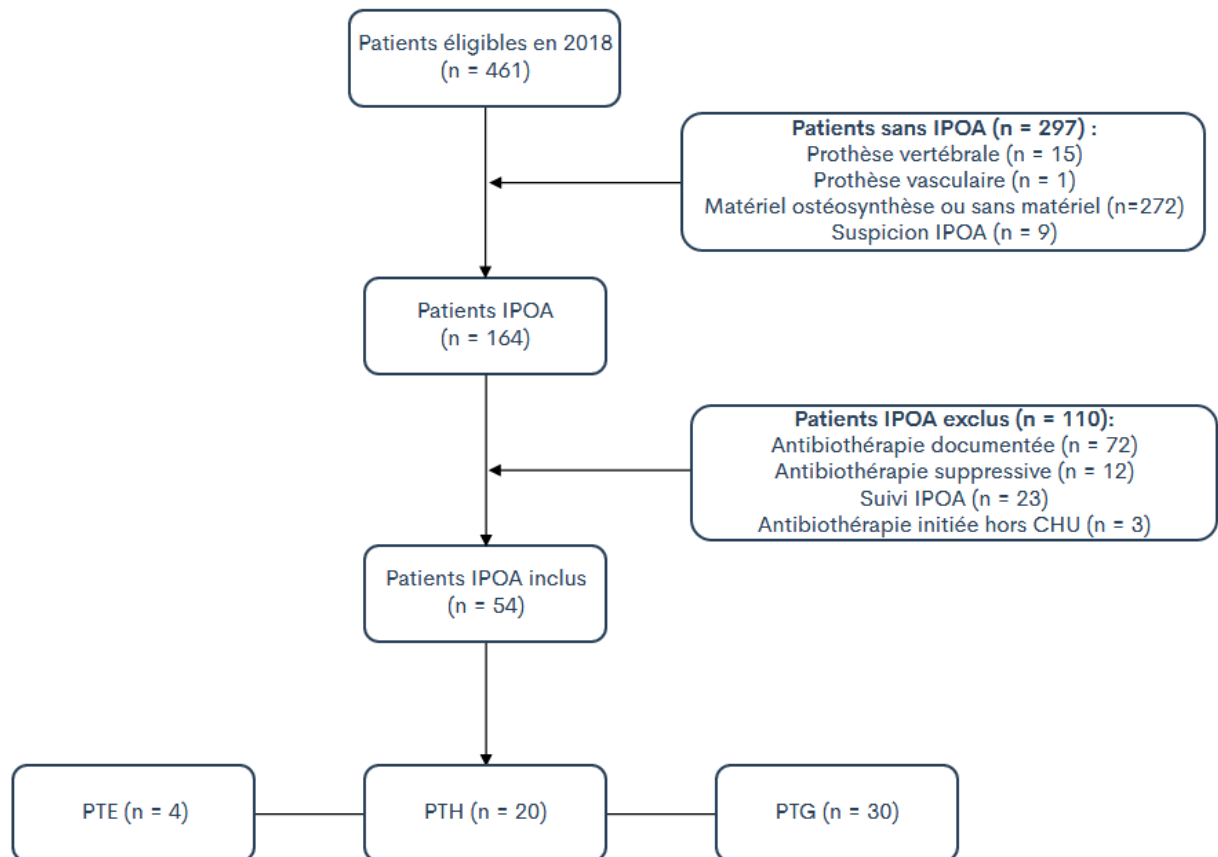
Patients éligibles en 2018
(n = 461)

Patients sans IPOA (n = 297) :
Prothèse vertébrale (n = 15)
Prothèse vasculaire (n = 1)
Matériel ostéosynthèse ou sans matériel (n=272)
Suspicion IPOA (n = 9)

Patients IPOA
(n = 164)

Patients IPOA exclus (n = 110):
Antibiothérapie documentée (n = 72)
Antibiothérapie suppressive (n = 12)
Suivi IPOA (n = 23)
Antibiothérapie initiée hors CHU (n = 3)

Patients IPOA inclus
(n = 54)

PTE (n = 4)

PTH (n = 20)

PTG (n = 30)